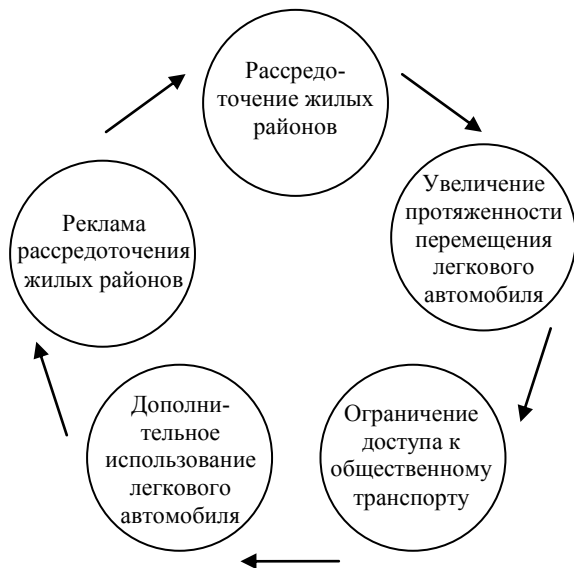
Рассредоточение жилых районов

Увеличение протяженности перемещения легкового автомобиля

Ограничение доступа к общественному транспорту

Дополнительное использование легкового автомобиля

Реклама рассредоточения жилых районов